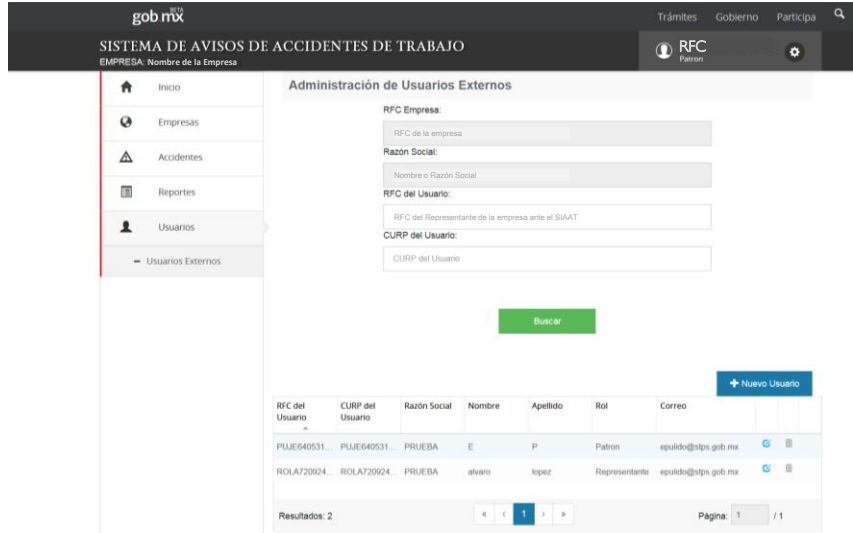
gob mx BETA

Trámites Gobierno Participa

SISTEMA DE AVISOS DE ACCIDENTES DE TRABAJO
EMPRESA: Nombre de la Empresa

RFC Patron

Inicio
Empresas
Accidentes
Reportes
Usuarios
– Usuarios Externos

Administración de Usuarios Externos

RFC Empresa:
RFC de la empresa
Razón Social:
Nombre o Razón Social
RFC del Usuario:
RFC del Representante de la empresa ante el SIAAT
CURP del Usuario:
CURP del Usuario

Buscar

+ Nuevo Usuario

| RFC del Usuario | CURP del Usuario | Razón Social | Nombre | Apellido | Rol | Correo |
|---|---|---|---|---|---|---|
| PUJE640531... | PUJE640531... | PRUEBA | E | P | Patron | epulido@stps.gob.mx |
| ROLA720924... | ROLA720924... | PRUEBA | alvaro | lopez | Representante | epulido@stps.gob.mx |

Resultados: 2

« ‹ 1 › »

Página: 1 / 1